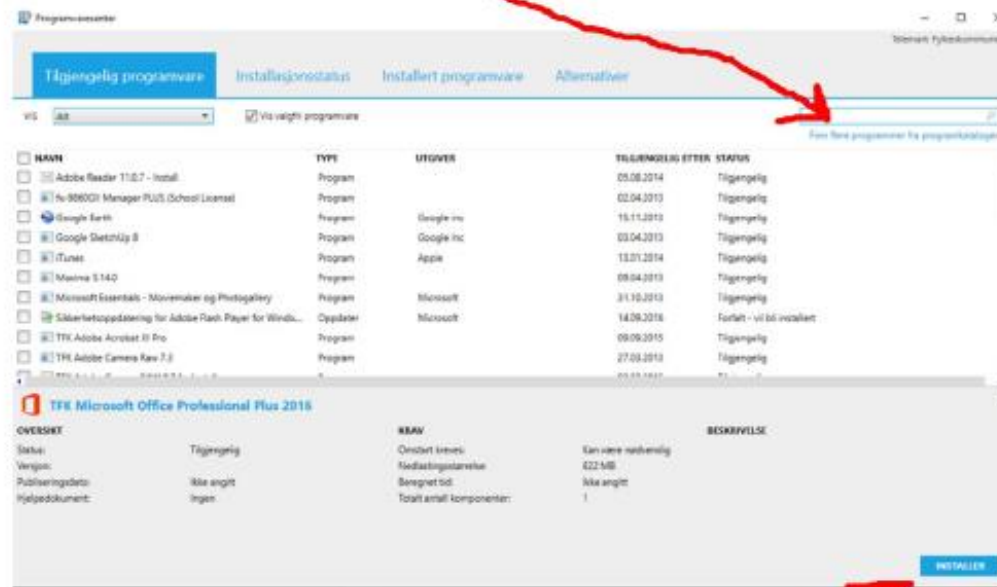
Programvaresenter

Telemark Fylkeskommune

Tilgjengelig programvare Installasjonsstatus Installert programvare Alternativer

VIS Alt Vis valgt programvare

Finn flere programmer fra programkatalogen

| NAVN | TYPE | UTGIVER | TILGJENGELIG ETTER | STATUS |
|---|---|---|---|---|
| Adobe Reader 11.0.7 - Install | Program | | 05.08.2014 | Tilgjengelig |
| fx-9860GII Manager PLUS (School License) | Program | | 02.04.2013 | Tilgjengelig |
| Google Earth | Program | Google inc | 15.11.2013 | Tilgjengelig |
| Google SketchUp 8 | Program | Google Inc | 03.04.2013 | Tilgjengelig |
| iTunes | Program | Apple | 13.01.2014 | Tilgjengelig |
| Maxima 5.14.0 | Program | | 09.04.2013 | Tilgjengelig |
| Microsoft Essentials - Moviemaker og Photogallery | Program | Microsoft | 31.10.2013 | Tilgjengelig |
| Sikkerhetsoppdatering for Adobe Flash Player for Windo... | Oppdater | Microsoft | 14.09.2016 | Forfalt - vil bli installert |
| TFK Adobe Acrobat XI Pro | Program | | 09.09.2015 | Tilgjengelig |
| TFK Adobe Camera Raw 7.3 | Program | | 27.03.2013 | Tilgjengelig |

TFK Microsoft Office Professional Plus 2016

OVERSIKT
Status: Tilgjengelig
Versjon:
Publiseringsdato: Ikke angitt
Hjelpedokument: Ingen

KRAV
Omstart kreves: Kan være nødvendig
Nedlastingsstørrelse: 622 MB
Beregnet tid: Ikke angitt
Totalt antall komponenter: 1

BESKRIVELSE

INSTALLER